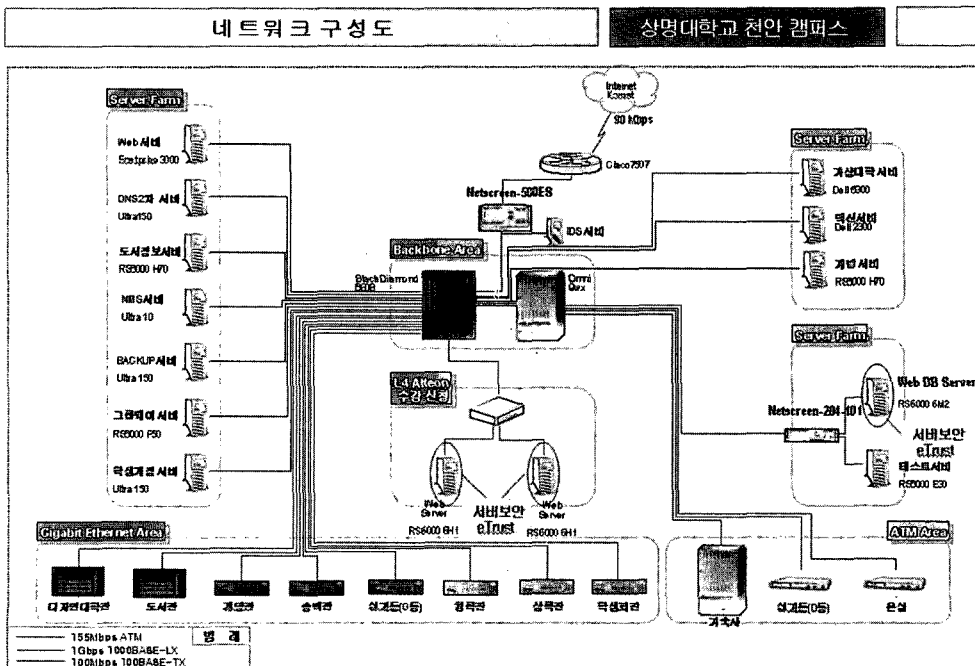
네트워크 구성도

상명대학교 천안 캠퍼스

Server Farm

Web 서버
Sunfire 3000

DNS2차 서버
Ultra150

도서정보서버
RS6000 H70

NIS서버
Ultra10

BACKUP서버
Ultra150

그룹웨어서버
RS6000 F50

학생경보서버
Ultra150

Internet
Kornet

90 Mbps

Cisco7507

Netscreen-500ES

IDS서버

Backbone Area

BlackDiamond 6808

Omni Core

L4 Alteon
수강신청

Web Server
RS6000 6H1

서버보안
eTrust

Web Server
RS6000 6H1

Server Farm

가상대학서버
Dell6300

백신서버
Dell2300

개발서버
RS6000 H70

Server Farm

Web DB Server
RS6000 6M2

Netscreen-204-101

서버보안
eTrust

테스트서버
RS6000 E30

Gigabit Ethernet Area

디자인대학관

도서관

계명관

승학관

상경동(G동)

월화관

상록관

학생회관

ATM Area

기숙사

상경동(D동)

온실

155Mbps ATM
1Gbps 1000BASE-LX
100Mbps 100BASE-TX

범례